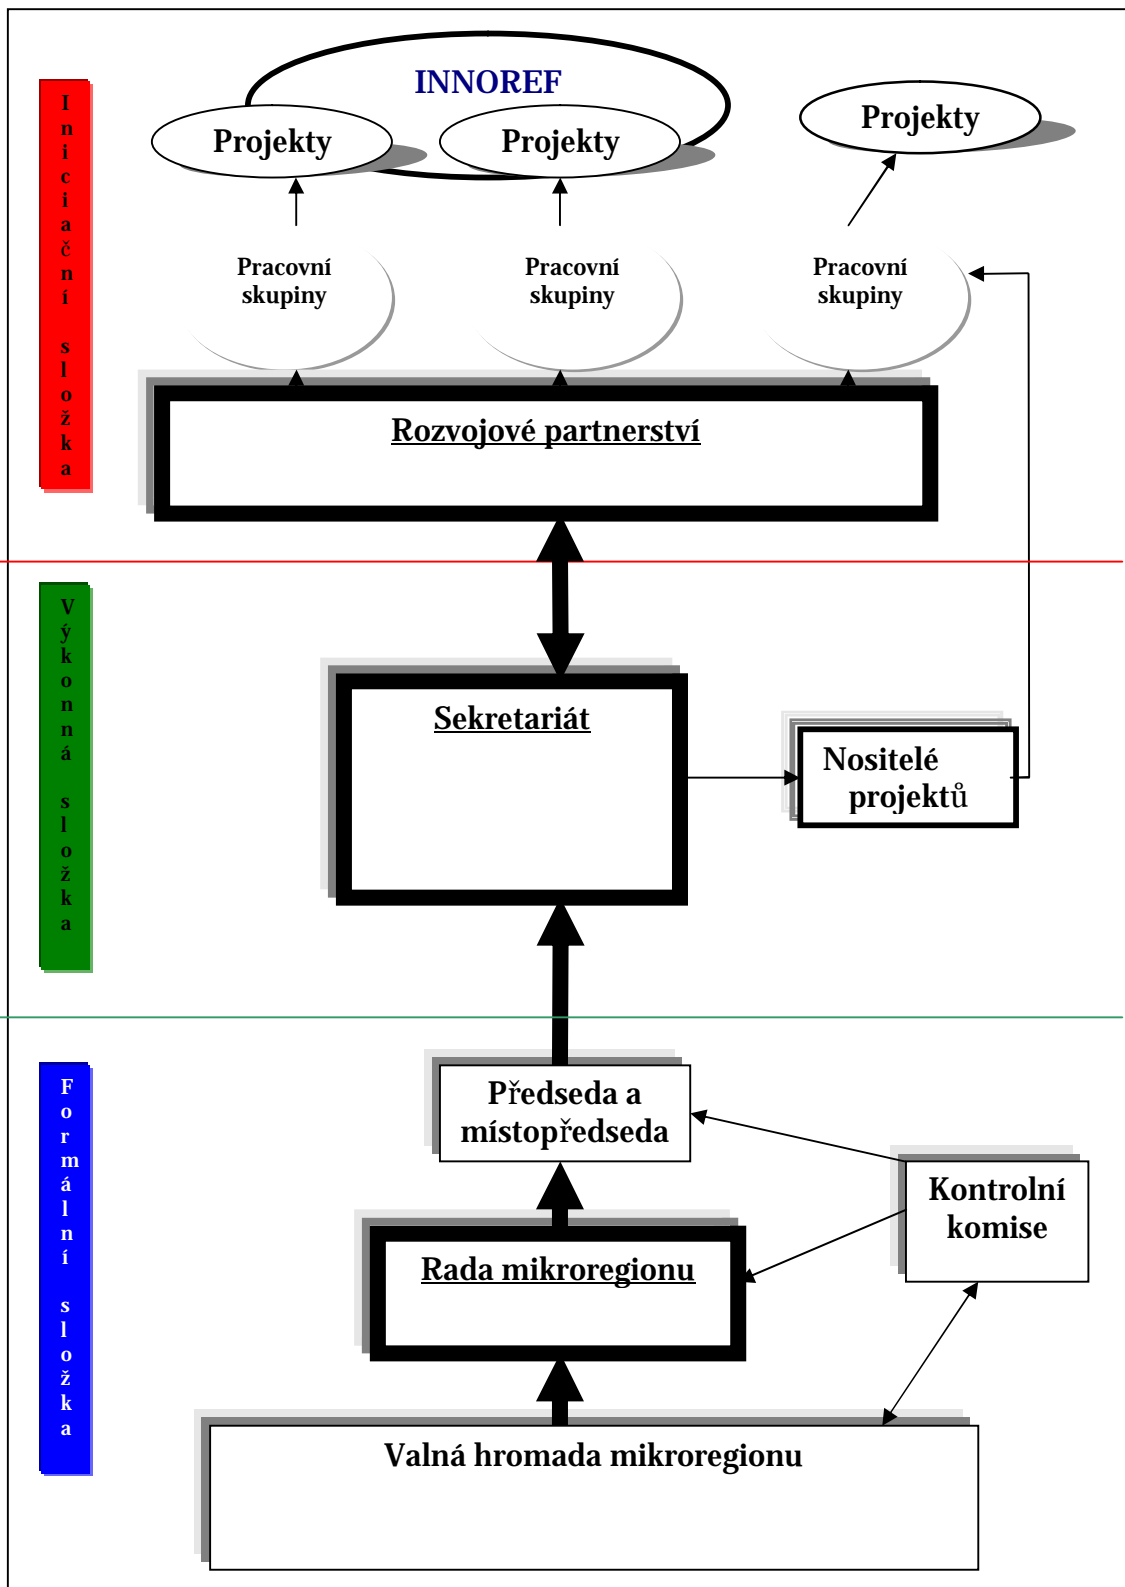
Iniciační složka

INNOREF

Projekty

Projekty

Projekty

Pracovní skupiny

Pracovní skupiny

Pracovní skupiny

Rozvojové partnerství

Výkonná složka

Sekretariát

Nositelé projektů

Formální složka

Předseda a místopředseda

Kontrolní komise

Rada mikroregionu

Valná hromada mikroregionu